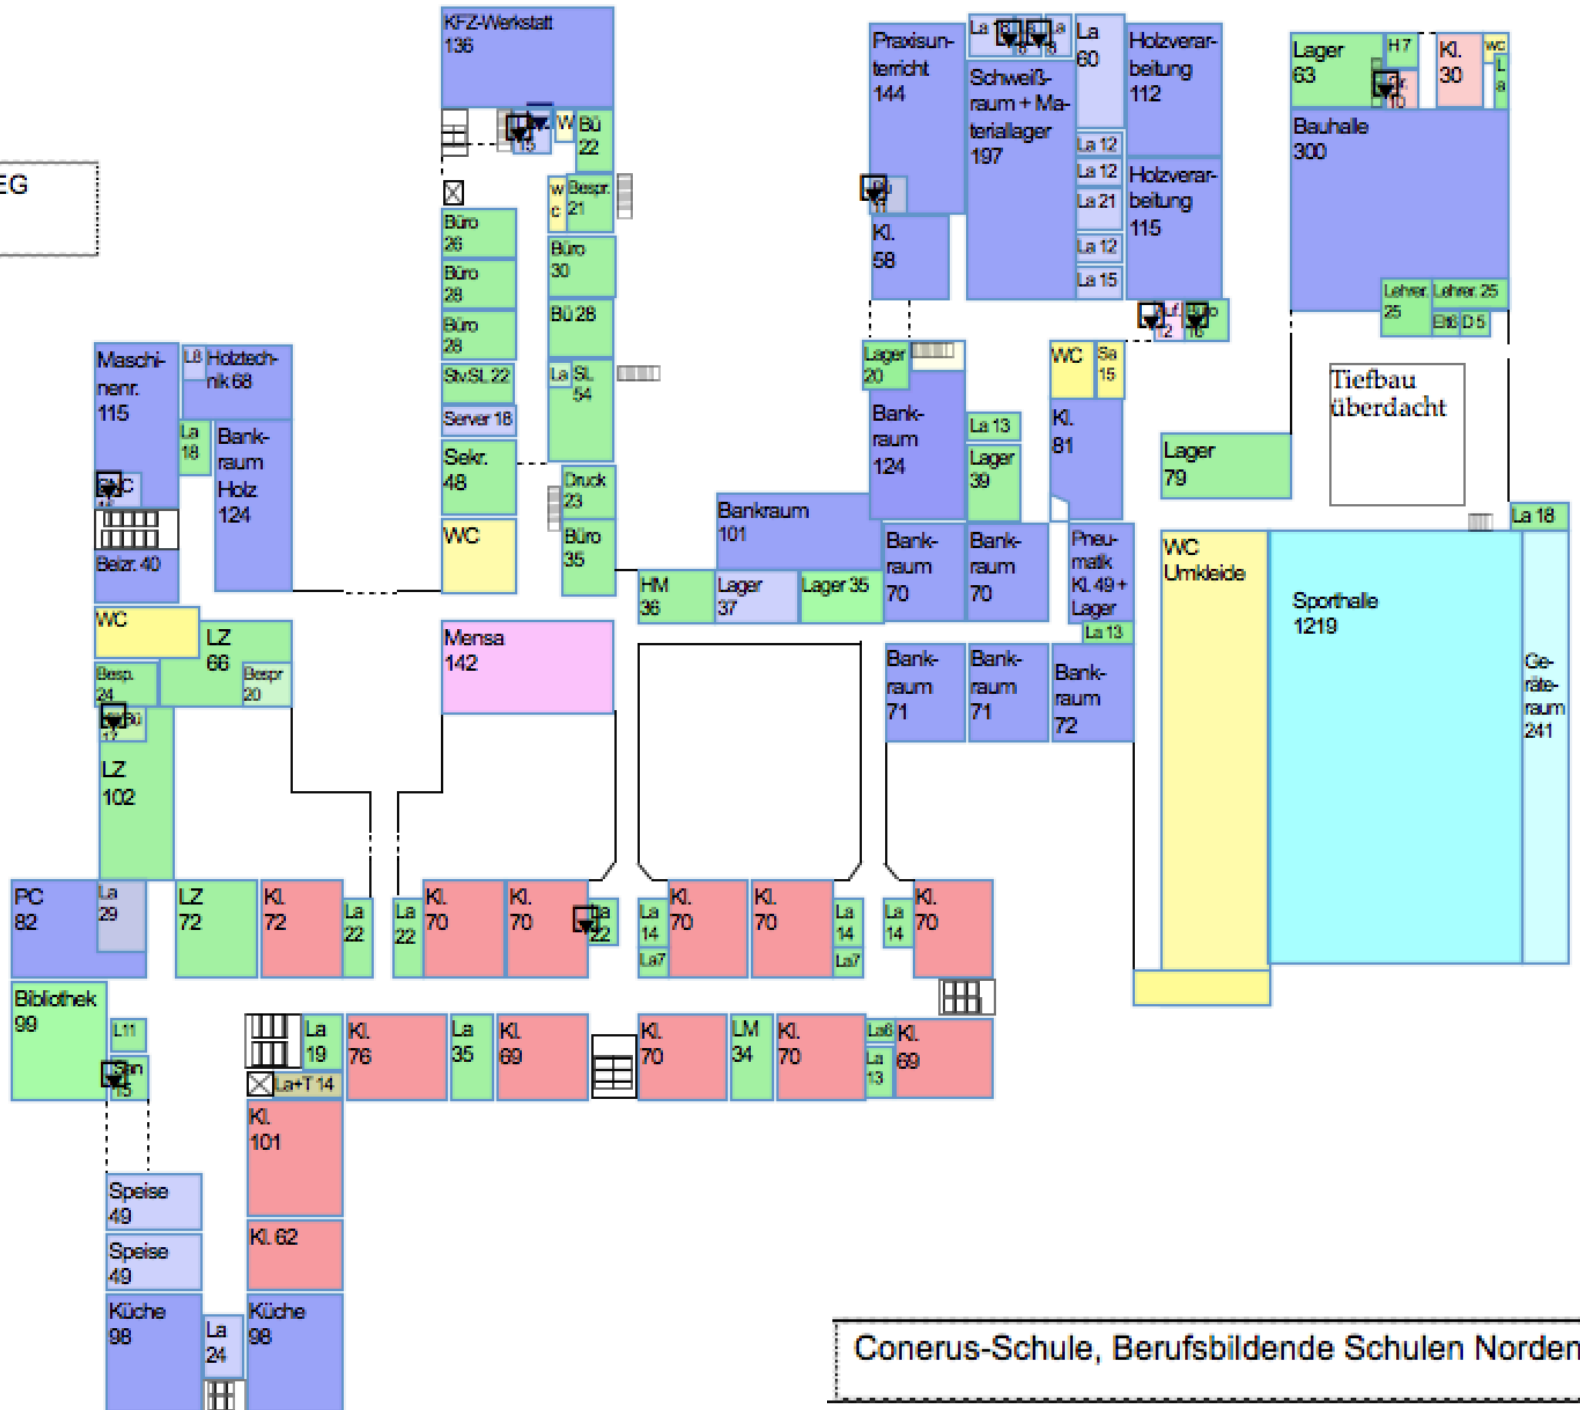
EG

KFZ-Werkstatt 136

W Bü 22

Büro 26
Büro 28
Büro 28
StvSL 22
Server 18
Sekr. 48
WC

w c Bespr. 21
Büro 30
Bü 26
La SL 54
Druck 23
Büro 35

Maschinenr. 115
L8 Holztechnik 68
La 18
Bankraum Holz 124
WC
Beizr. 40
WC
LZ 66
Besp. 24
Bespr 20
LZ 102

Mensa 142

Praxisunterricht 144
La
La 60
Schweißraum + Materiallager 197
Holzverarbeitung 112
La 12
La 12
La 21
La 12
La 15
Holzverarbeitung 115
Kl. 58

Lager 63
H 7
Kl. 30
wc
L a
Bauhalle 300
Lehrer 25
Lehrer 25
Elt6 D 5

Tiefbau überdacht

Lager 20
Bankraum 124
La 13
Lager 39
WC
Sa 15
Kl. 81
Lager 79

Bankraum 101
HM 36
Lager 37
Lager 35
Bankraum 70
Bankraum 70
Pneumatik Kl. 49 + Lager
La 13
Bankraum 71
Bankraum 71
Bankraum 72

WC Umkleide
Sporthalle 1219
La 18
Geräteraum 241

PC 82
La 29
LZ 72
Kl. 72
La 22
La 22
Kl. 70
Kl. 70
La 22
La 14
La7
Kl. 70
Kl. 70
La 14
La7
La 14
Kl. 70

Bibliothek 99
L11
San 15
La 19
La+T 14
Kl. 76
La 35
Kl. 69
Kl. 70
LM 34
Kl. 70
La6
La 13
Kl. 69

Kl. 101
Kl. 62
Speise 49
Speise 49
Küche 98
La 24
Küche 98

Conerus-Schule, Berufsbildende Schulen Norden